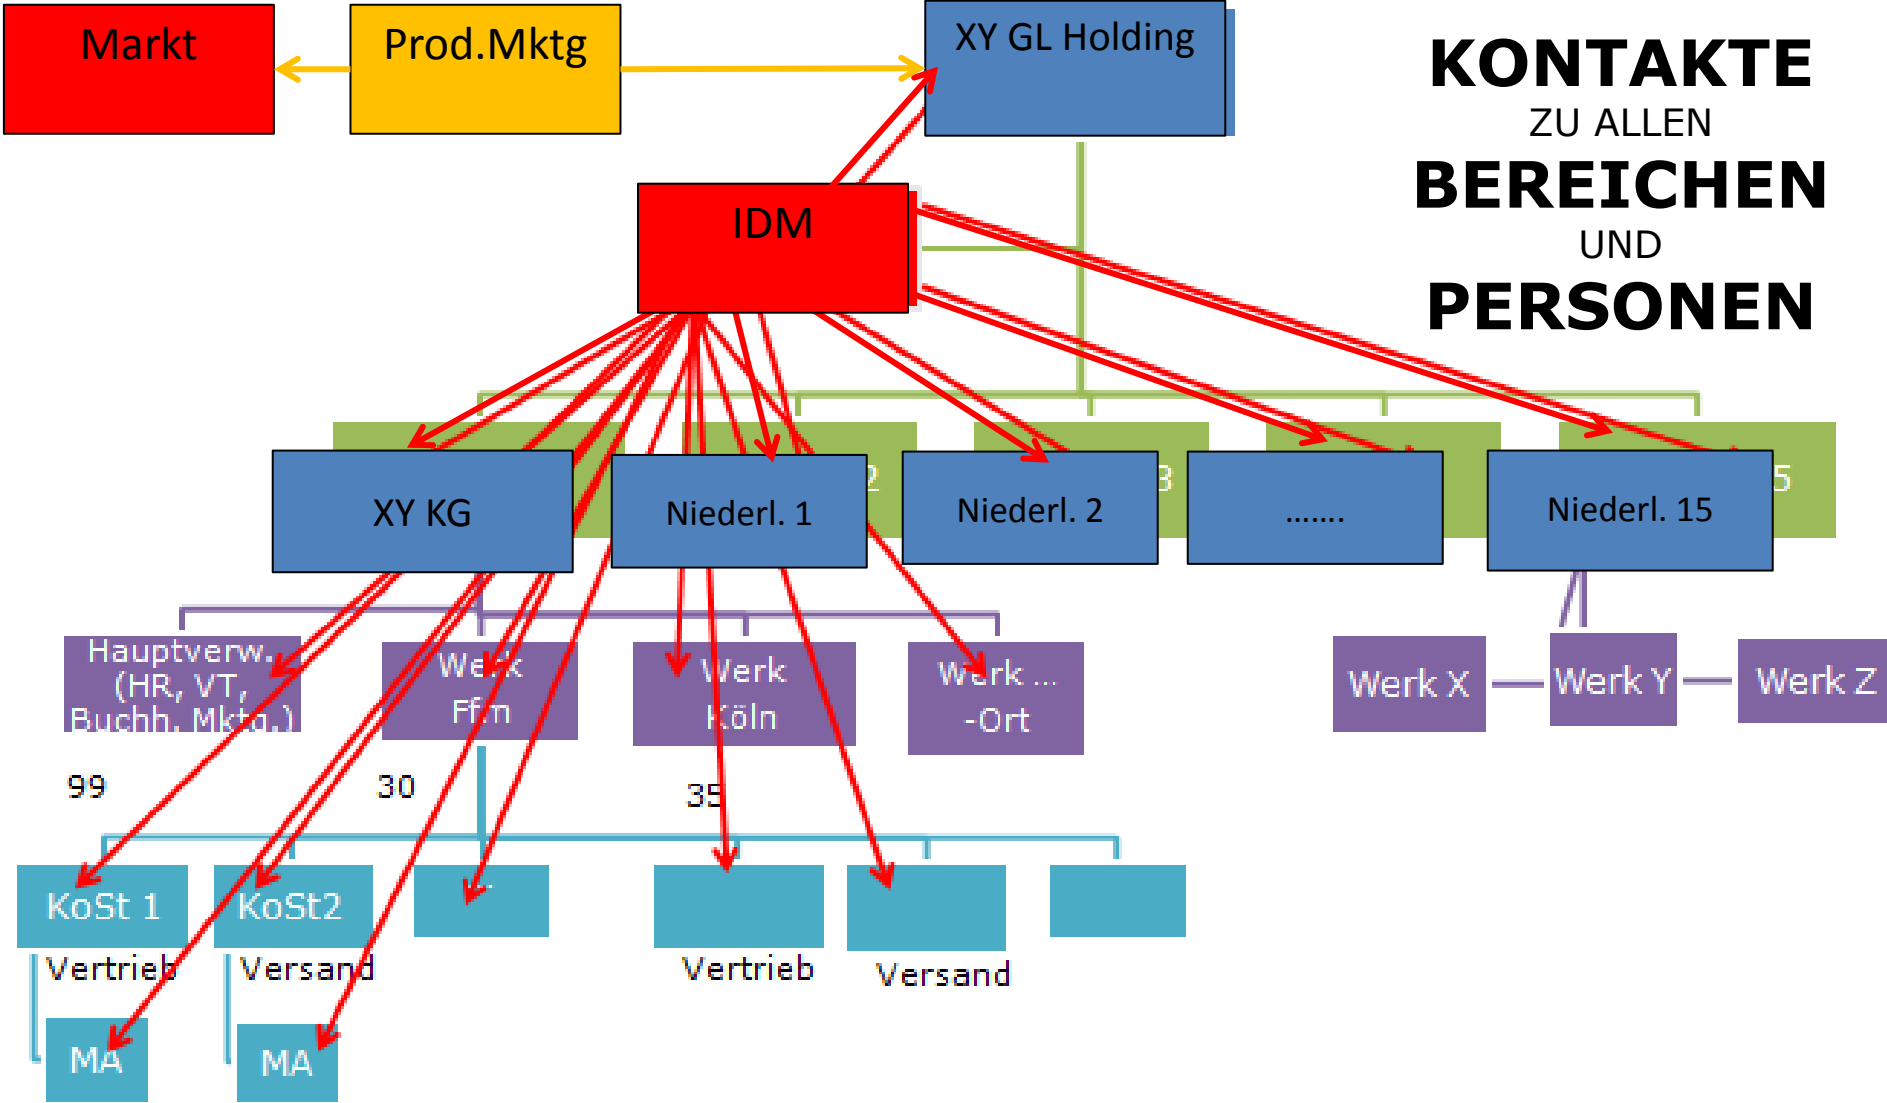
Markt

Prod.Mktg

XY GL Holding

KONTAKTE
ZU ALLEN
BEREICHEN
UND
PERSONEN

IDM

XY KG

Niederl. 1

2

Niederl. 2

3

.......

Niederl. 15

5

Hauptverw. (HR, VT, Buchh. Mktg.)

Werk Ffm

Werk Köln

Werk ... -Ort

Werk X

Werk Y

Werk Z

99

30

35

KoSt 1

KoSt2

Vertrieb

Versand

Vertrieb

Versand

MA

MA